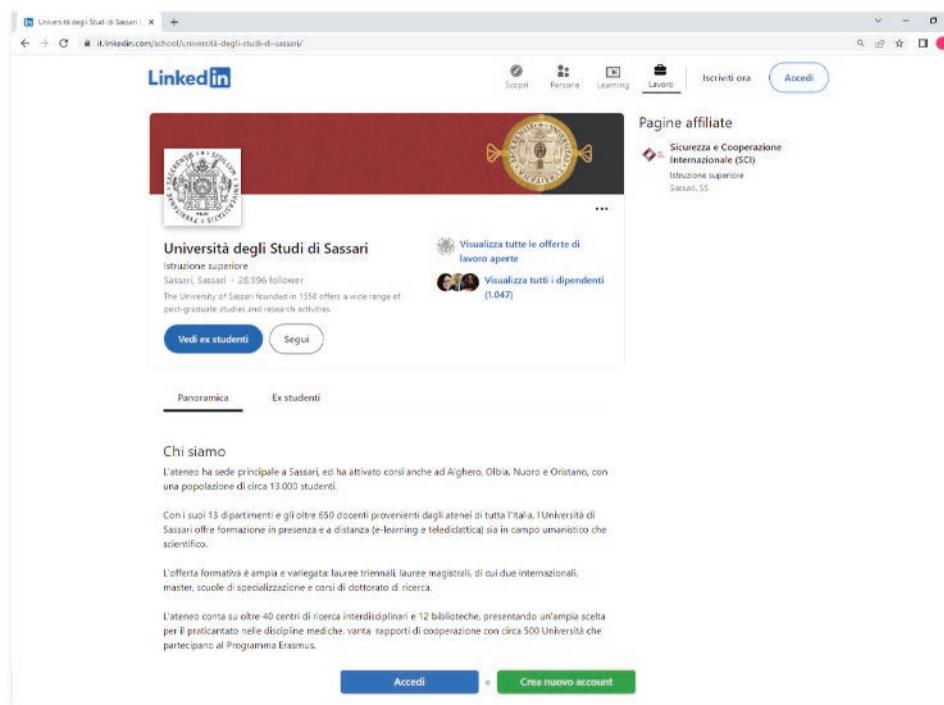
Università degli Studi di Sassari | ×  +

it.linkedin.com/school/università-degli-studi-di-sassari/

LinkedIn

Scopri  Persone  Learning  Lavoro  Iscriviti ora  Accedi

Università degli Studi di Sassari
Istruzione superiore
Sassari, Sassari · 28.996 follower
The University of Sassari founded in 1558 offers a wide range of post-graduate studies and research activities.

Vedi ex studenti  Segui

Visualizza tutte le offerte di lavoro aperte

Visualizza tutti i dipendenti (1.047)

Pagine affiliate

Sicurezza e Cooperazione Internazionale (SCI)
Istruzione superiore
Sassari, SS

Panoramica  Ex studenti

Chi siamo

L'ateneo ha sede principale a Sassari, ed ha attivato corsi anche ad Alghero, Olbia, Nuoro e Oristano, con una popolazione di circa 13.000 studenti.

Con i suoi 13 dipartimenti e gli oltre 650 docenti provenienti dagli atenei di tutta l'Italia, l'Università di Sassari offre formazione in presenza e a distanza (e-learning e teledidattica) sia in campo umanistico che scientifico.

L'offerta formativa è ampia e variegata: lauree triennali, lauree magistrali, di cui due internazionali, master, scuole di specializzazione e corsi di dottorato di ricerca.

L'ateneo conta su oltre 40 centri di ricerca interdisciplinari e 12 biblioteche, presentando un'ampia scelta per il praticantato nelle discipline mediche, vanta rapporti di cooperazione con circa 500 Università che partecipano al Programma Erasmus.

Accedi  o  Crea nuovo account